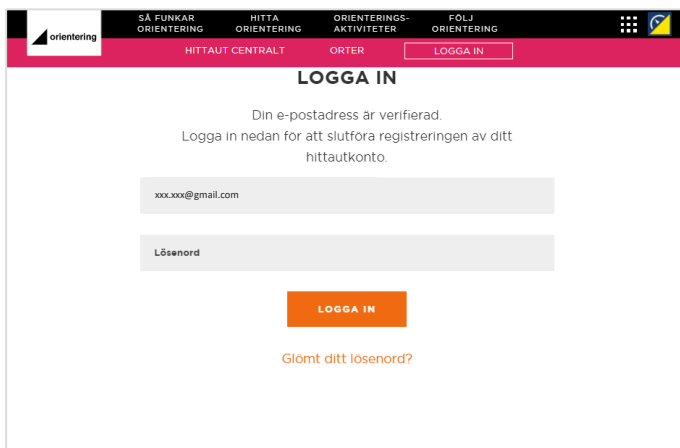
orientering

SÅ FUNKAR ORIENTERING
HITTA ORIENTERING
ORIENTERINGS-AKTIVITETER
FÖLJ ORIENTERING

HITTAUT CENTRALT
ORTER
LOGGA IN

LOGGA IN

Din e-postadress är verifierad.
Logga in nedan för att slutföra registreringen av ditt hittautkonto.

xxx.xxx@gmail.com

Lösenord

LOGGA IN

Glömt ditt lösenord?